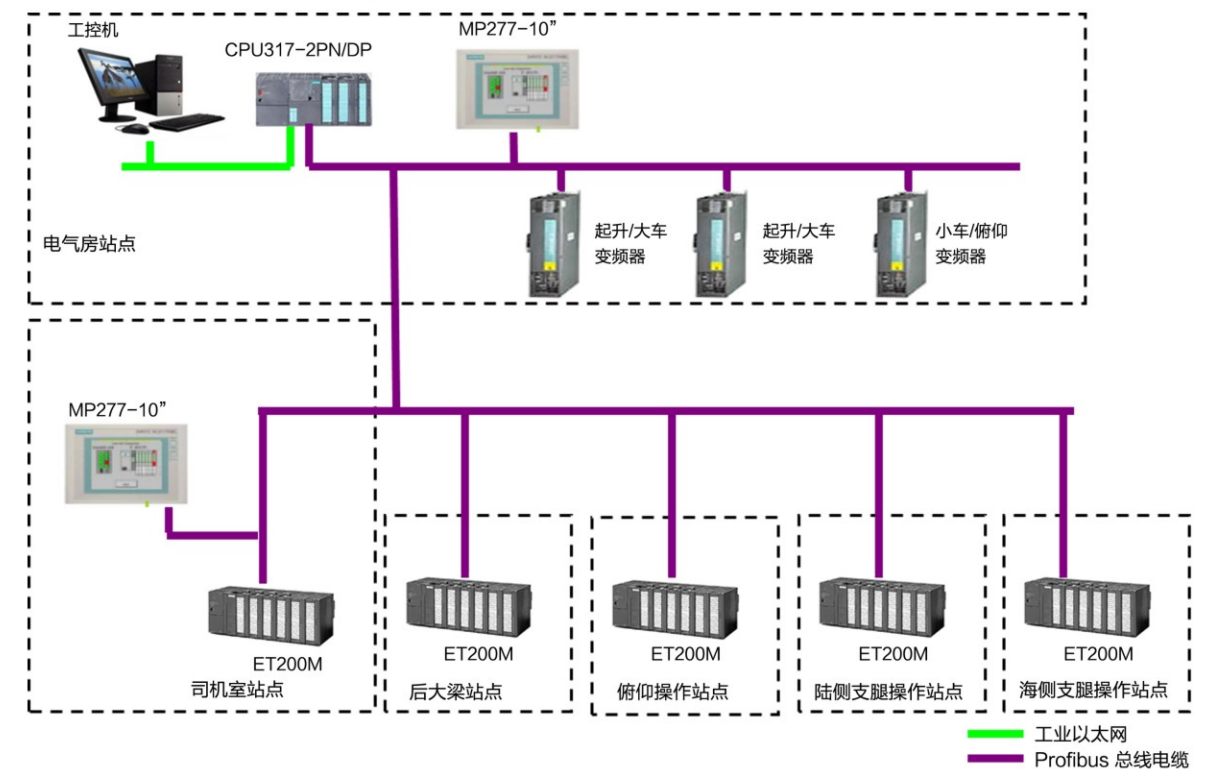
工控机

CPU317-2PN/DP

MP277-10”

电气房站点

起升/大车变频器

起升/大车变频器

小车/俯仰变频器

MP277-10”

ET200M

司机室站点

ET200M

后大梁站点

ET200M

俯仰操作站点

ET200M

陆侧支腿操作站点

ET200M

海侧支腿操作站点

工业以太网

Profibus 总线电缆